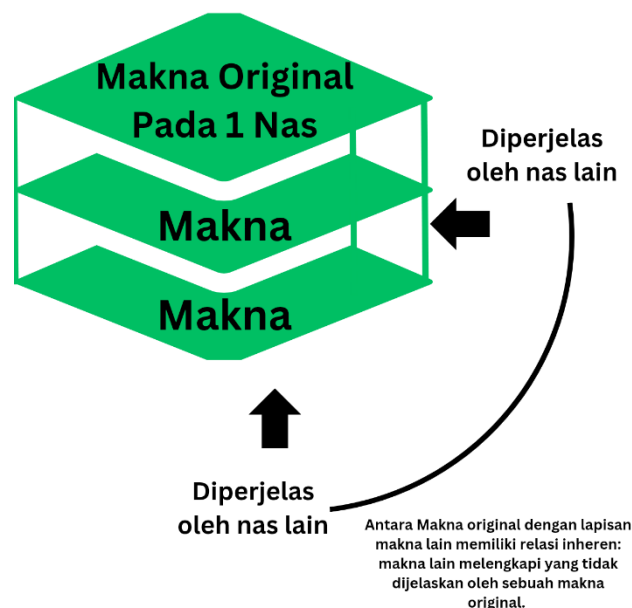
Makna Original Pada 1 Nas

Makna

Makna

Diperjelas oleh nas lain

Diperjelas oleh nas lain

Antara Makna original dengan lapisan makna lain memiliki relasi inheren: makna lain melengkapi yang tidak dijelaskan oleh sebuah makna original.